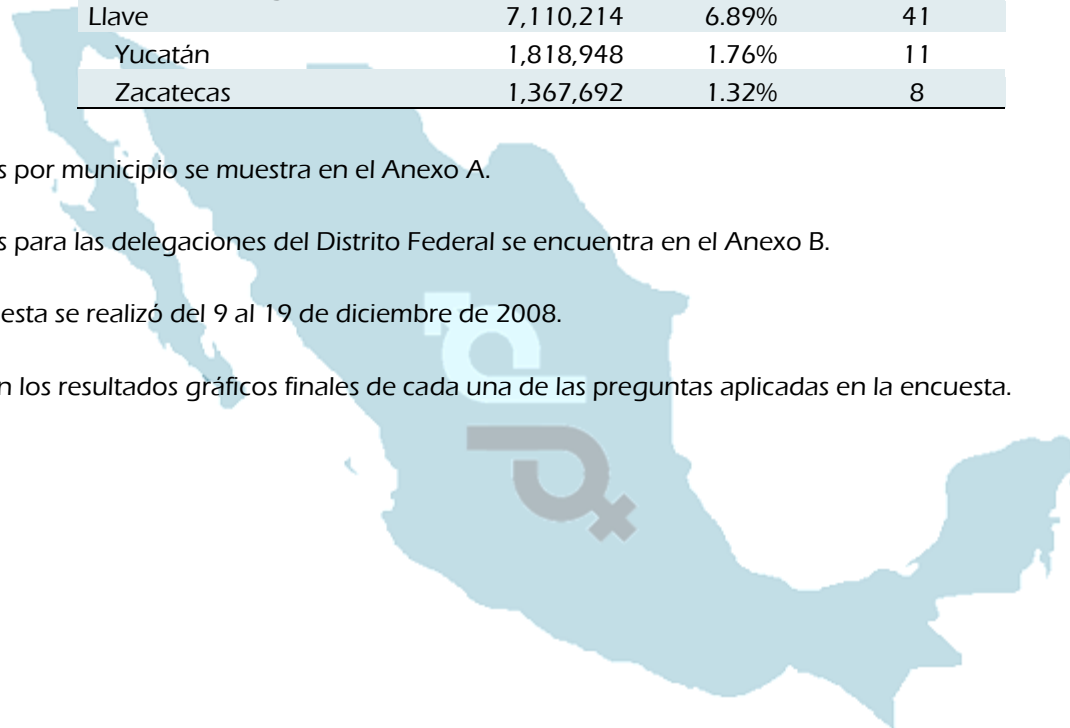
| Llave | 7,110,214 | 6.89% | 41 |
|---|---|---|---|
| Yucatán | 1,818,948 | 1.76% | 11 |
| Zacatecas | 1,367,692 | 1.32% | 8 |

s por municipio se muestra en el Anexo A.

s para las delegaciones del Distrito Federal se encuentra en el Anexo B.

esta se realizó del 9 al 19 de diciembre de 2008.

n los resultados gráficos finales de cada una de las preguntas aplicadas en la encuesta.